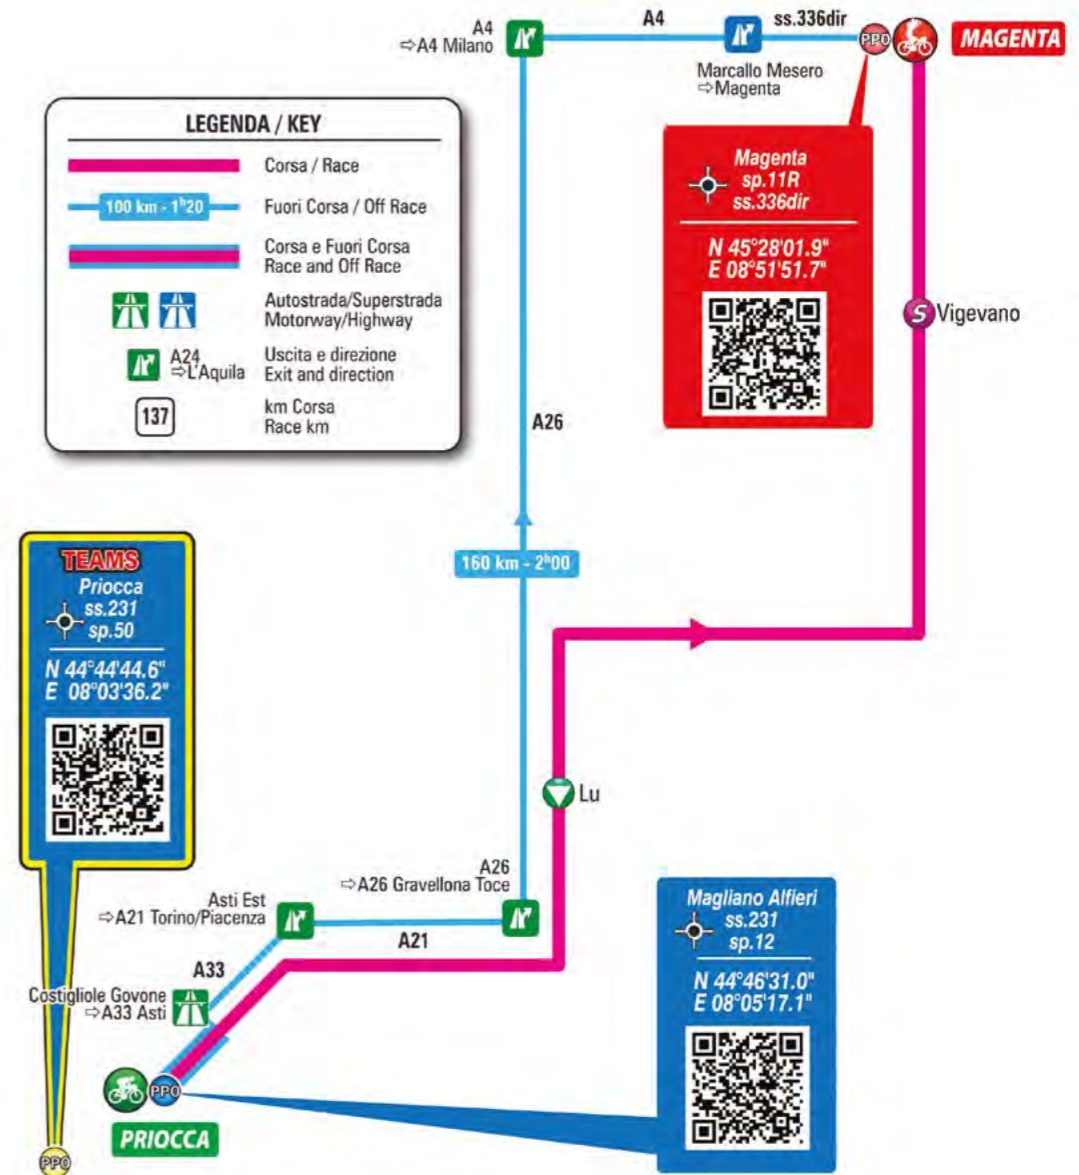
A4
⇨A4 Milano

A4

ss.336dir

PPO

MAGENTA

Marcallo Mesero
⇨Magenta

LEGENDA / KEY

Corsa / Race

100 km - 1h20

Fuori Corsa / Off Race

Corsa e Fuori Corsa
Race and Off Race

Autostrada/Superstrada
Motorway/Highway

A24
⇨L'Aquila

Uscita e direzione
Exit and direction

137

km Corsa
Race km

Magenta
sp.11R
ss.336dir

N 45°28'01.9"
E 08°51'51.7"

Vigevano

A26

160 km - 2h00

TEAMS
Priocca
ss.231
sp.50

N 44°44'44.6"
E 08°03'36.2"

Lu

A26
⇨A26 Gravellona Toce

Asti Est
⇨A21 Torino/Piacenza

A21

A33

Costigliole Govone
⇨A33 Asti

Magliano Alfieri
ss.231
sp.12

N 44°46'31.0"
E 08°05'17.1"

PPO

PRIOCCA

PPO